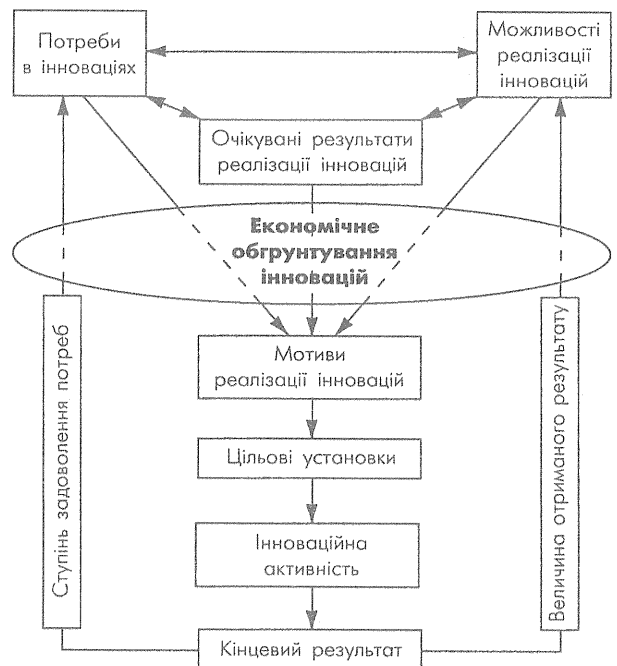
Потреби в інноваціях

Можливості реалізації інновацій

Очікувані результати реалізації інновацій

Економічне обгрунтування інновацій

Ступінь задоволення потреб

Величина отриманого результату

Мотиви реалізації інновацій

Цільові установки

Інноваційна активність

Кінцевий результат